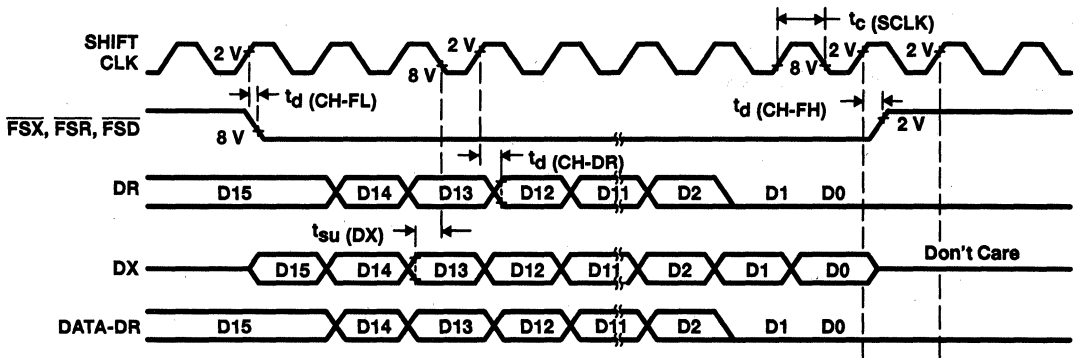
SHIFT CLK
2 V
8 V
2 V
8 V
2 V
2 V
$t_c$ (SCLK)
$t_d$ (CH-FL)
$t_d$ (CH-FH)
$\overline{FSX}$, $\overline{FSR}$, $\overline{FSD}$
8 V
2 V
$t_d$ (CH-DR)
DR
D15
D14
D13
D12
D11
D2
D1
D0
$t_{su}$ (DX)
DX
D15
D14
D13
D12
D11
D2
D1
D0
Don't Care
DATA-DR
D15
D14
D13
D12
D11
D2
D1
D0